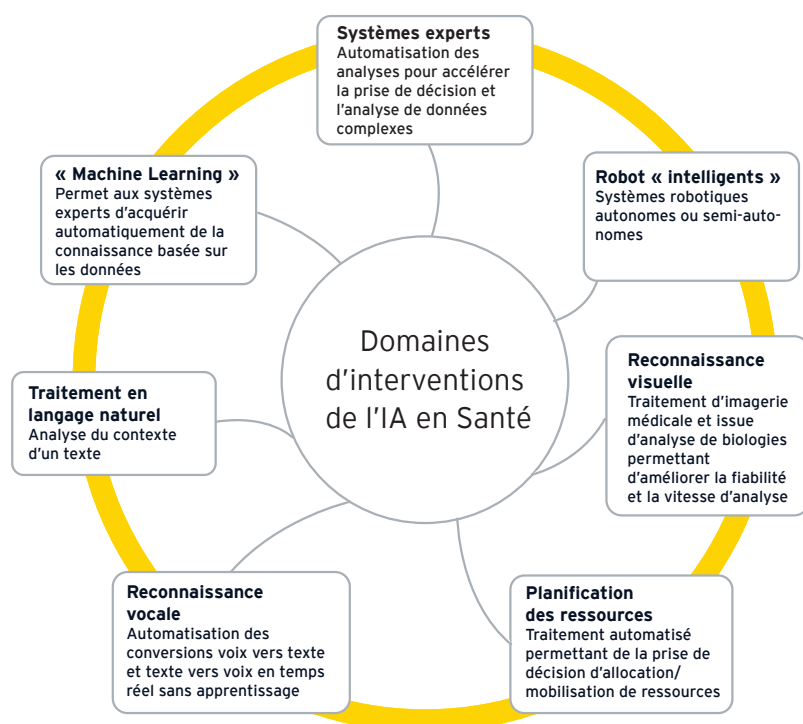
Domaines d'interventions de l'IA en Santé

**Systèmes experts**
Automatisation des analyses pour accélérer la prise de décision et l'analyse de données complexes

**Robot « intelligents »**
Systèmes robotiques autonomes ou semi-autonomes

**Reconnaissance visuelle**
Traitement d'imagerie médicale et issue d'analyse de biologies permettant d'améliorer la fiabilité et la vitesse d'analyse

**Planification des ressources**
Traitement automatisé permettant de la prise de décision d'allocation/ mobilisation de ressources

**Reconnaissance vocale**
Automatisation des conversions voix vers texte et texte vers voix en temps réel sans apprentissage

**Traitement en langage naturel**
Analyse du contexte d'un texte

**« Machine Learning »**
Permet aux systèmes experts d'acquérir automatiquement de la connaissance basée sur les données